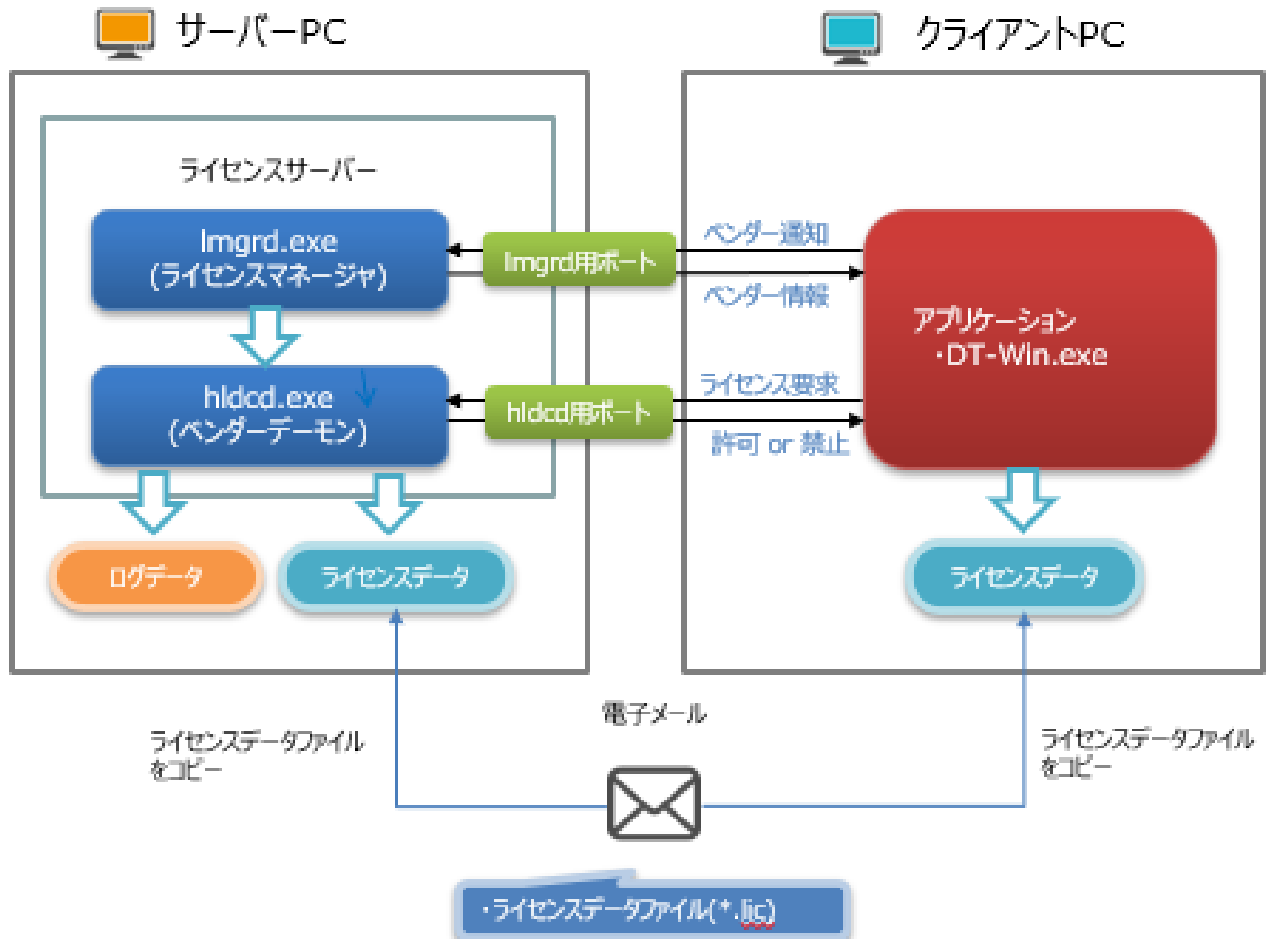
サーバーPC

クライアントPC

ライセンスサーバー

lmgrd.exe
(ライセンスマネージャ)

hldcd.exe
(ベンダーデーモン)

lmgrd用ポート

hldcd用ポート

ベンダー通知

ベンダー情報

ライセンス要求

許可 or 禁止

アプリケーション
・DT-Win.exe

ログデータ

ライセンスデータ

ライセンスデータ

電子メール

ライセンスデータファイルをコピー

ライセンスデータファイルをコピー

・ライセンスデータファイル(*.lic)